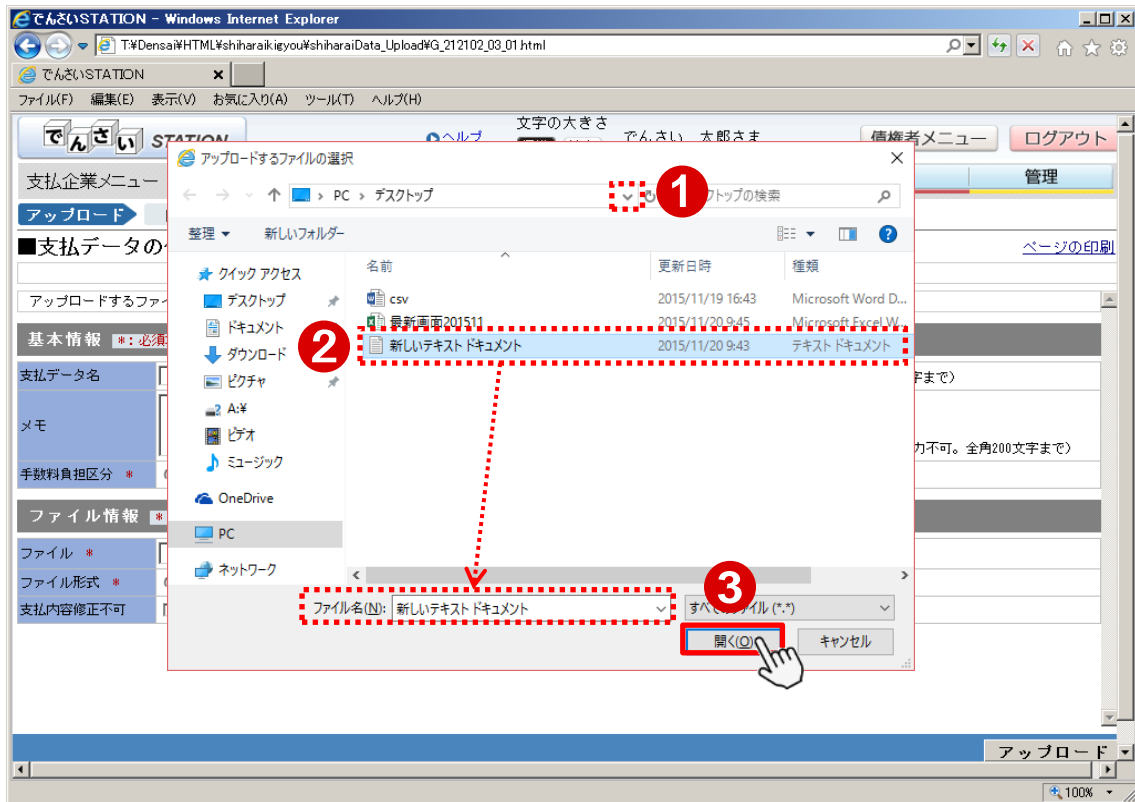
でんさいSTATION - Windows Internet Explorer
T:¥Densai¥HTML¥shiharaikigyou¥shiharaiData_Upload¥G_212102_03_01.html
でんさいSTATION
ファイル(F) 編集(E) 表示(V) お気に入り(A) ツール(T) ヘルプ(H)

でんさい STATION
ヘルプ
文字の大きさ
でんさい 太郎さま
債権者メニュー
ログアウト
支払企業メニュー
管理
アップロード
■支払データの
ページの印刷
アップロードするファイ
基本情報 *:必須
支払データ名
字まで)
メモ
力不可。全角200文字まで)
手数料負担区分 *
ファイル情報 *
ファイル *
ファイル形式 *
支払内容修正不可

アップロードするファイルの選択
PC > デスクトップ
1
デスクトップの検索
整理
新しいフォルダー
クイック アクセス
デスクトップ
ドキュメント
ダウンロード
ピクチャ
A:¥
ビデオ
ミュージック
OneDrive
PC
ネットワーク
名前
更新日時
種類
csv
2015/11/19 16:43
Microsoft Word D...
最新画面201511
2015/11/20 9:45
Microsoft Excel W...
2
新しいテキスト ドキュメント
2015/11/20 9:43
テキスト ドキュメント
ファイル名(N):
新しいテキスト ドキュメント
3
すべてのファイル (*.*)
開く(O)
キャンセル

アップロード
100%